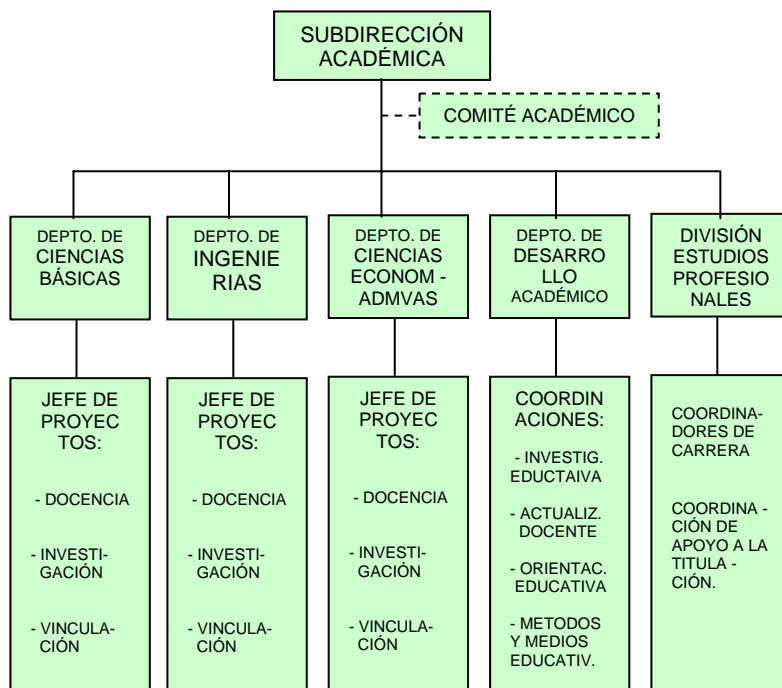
SUBDIRECCIÓN ACADÉMICA

COMITÉ ACADÉMICO

DEPTO. DE CIENCIAS BÁSICAS

DEPTO. DE INGENIERIAS

DEPTO. DE CIENCIAS ECONOM - ADMVAS

DEPTO. DE DESARROLLO ACADÉMICO

DIVISIÓN ESTUDIOS PROFESIONALES

JEFE DE PROYECTOS:

- DOCENCIA

- INVESTIGACIÓN

- VINCULACIÓN

JEFE DE PROYECTOS:

- DOCENCIA

- INVESTIGACIÓN

- VINCULACIÓN

JEFE DE PROYECTOS:

- DOCENCIA

- INVESTIGACIÓN

- VINCULACIÓN

COORDINACIONES:

- INVESTIG. EDUCTAIVA

- ACTUALIZ. DOCENTE

- ORIENTAC. EDUCATIVA

- METODOS Y MEDIOS EDUCATIV.

COORDINADORES DE CARRERA

COORDINA - CIÓN DE APOYO A LA TITULA - CIÓN.